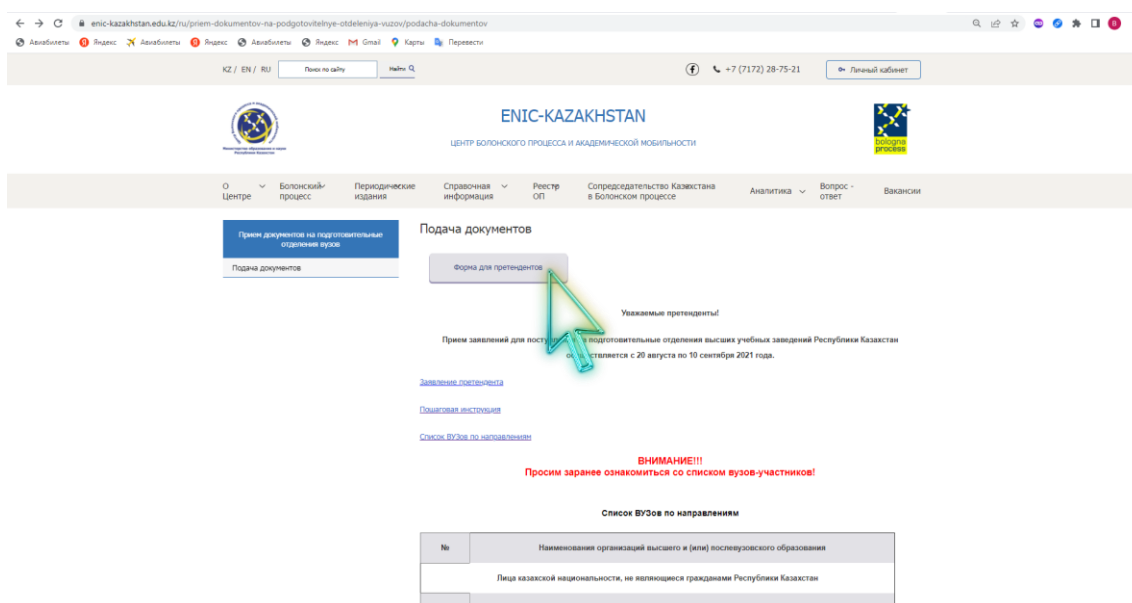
enic-kazakhstan.edu.kz/ru/priem-dokumentov-na-podgotovitelnye-otdeleniya-vuzov/podacha-dokumentov

Авиабилеты Яндекс Авиабилеты Яндекс Авиабилеты Яндекс Gmail Карты Перевести

KZ / EN / RU Поиск по сайту Найти

+7 (7172) 28-75-21 Личный кабинет

ENIC-KAZAKHSTAN

ЦЕНТР БОЛОНСКОГО ПРОЦЕССА И АКАДЕМИЧЕСКОЙ МОБИЛЬНОСТИ

bologna process

О Центре | Болонский процесс | Периодические издания | Справочная информация | Реестр ОП | Сопредседательство Казахстана в Болонском процессе | Аналитика | Вопрос - ответ | Вакансии

Прием документов на подготовительные отделения вузов

Подача документов

Подача документов

Форма для претендентов

Уважаемые претенденты!

Прием заявлений для поступ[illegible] подготовительные отделения высших учебных заведений Республики Казахстан о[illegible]ствляется с 20 августа по 10 сентября 2021 года.

Заявление претендента

Пошаговая инструкция

Список ВУЗов по направлениям

ВНИМАНИЕ!!!
Просим заранее ознакомиться со списком вузов-участников!

Список ВУЗов по направлениям

| № | Наименования организаций высшего и (или) послевузовского образования |
|---|---|
| Лица казахской национальности, не являющиеся гражданами Республики Казахстан | |